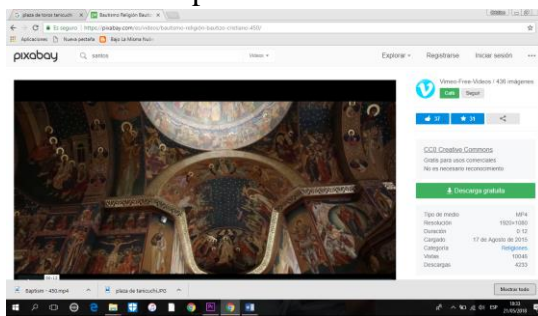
plaza de toros tanicuch × Bautismo Religión Bautizo ×

← → C Es seguro | https://pixabay.com/es/videos/bautismo-religion-bautizo-cristiano-450/

Aplicaciones Nueva pestaña Baja La Misma Nube

pixabay santos Videos ▾ Explorar ▾ Registrarse Iniciar sesión ···

Vimeo-Free-Videos / 436 imágenes

Café Seguir

37 31

CC0 Creative Commons

Gratis para usos comerciales

No es necesario reconocimiento

Descarga gratuita

| | |
|---|---|
| Tipo de medio | MP4 |
| Resolución | 1920×1080 |
| Duración | 0:12 |
| Cargado | 17 de Agosto de 2015 |
| Categoría | Religiones |
| Vistas | 10046 |
| Descargas | 4233 |

Baptism - 450.mp4 ^ plaza de tanicuchi.JPG ^ Mostrar todo

ESP 18:33 21/05/2018